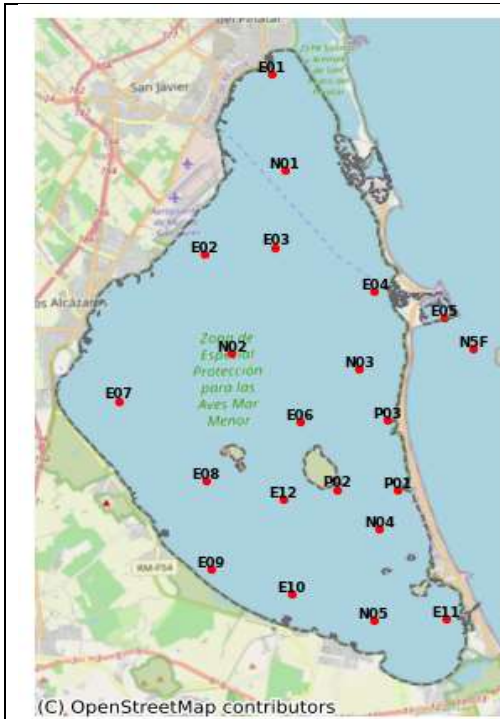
del Pinatar
E01
San Javier
N01
E02
E03
E04
E05
N5F
as Alcázares
N02
Zona de Especial Protección para las Aves Mar Menor
N03
E07
E06
P03
E08
P02
P01
E12
N04
E09
E10
N05
E11
RM-F54
(C) OpenStreetMap contributors